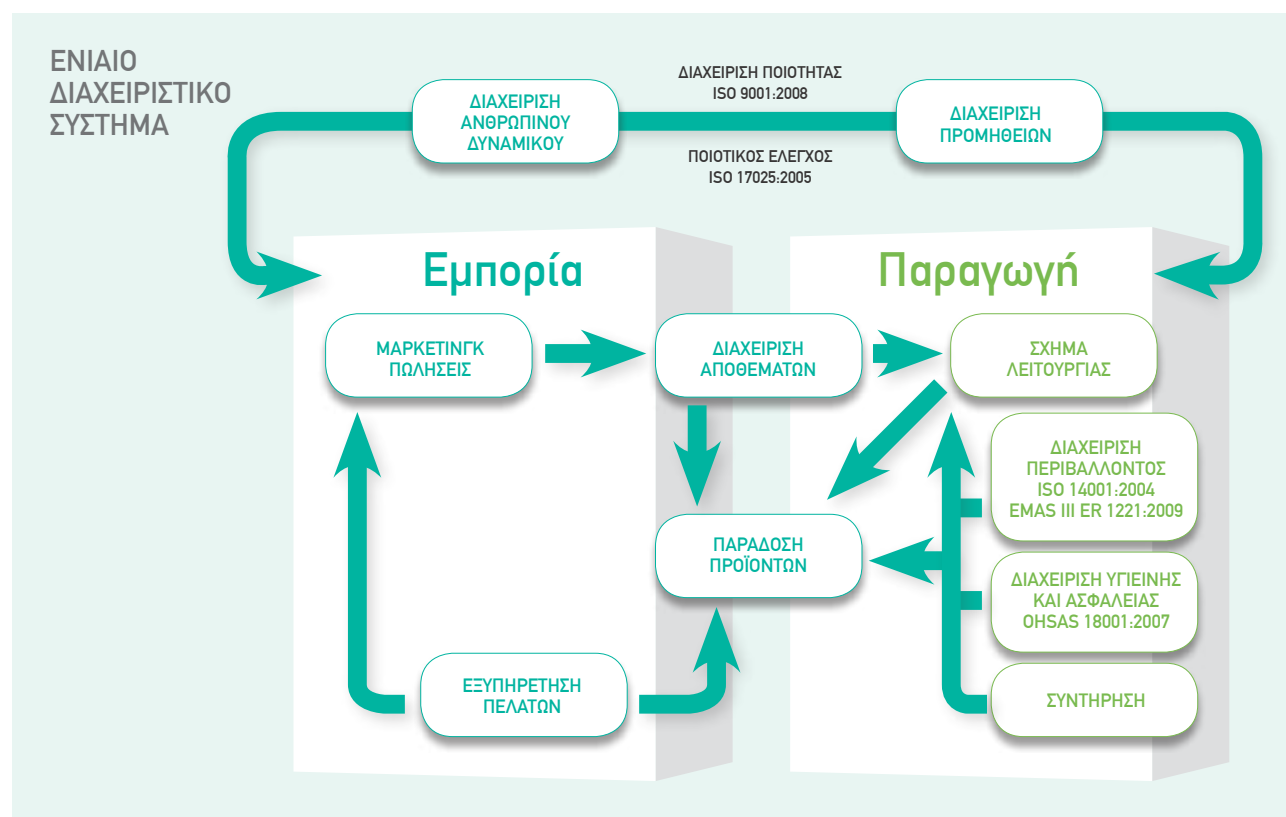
ΕΝΙΑΙΟ ΔΙΑΧΕΙΡΙΣΤΙΚΟ ΣΥΣΤΗΜΑ

ΔΙΑΧΕΙΡΙΣΗ ΑΝΘΡΩΠΙΝΟΥ ΔΥΝΑΜΙΚΟΥ

ΔΙΑΧΕΙΡΙΣΗ ΠΟΙΟΤΗΤΑΣ
ISO 9001:2008

ΠΟΙΟΤΙΚΟΣ ΕΛΕΓΧΟΣ
ISO 17025:2005

ΔΙΑΧΕΙΡΙΣΗ ΠΡΟΜΗΘΕΙΩΝ

Εμπορία

Παραγωγή

ΜΑΡΚΕΤΙΝΓΚ ΠΩΛΗΣΕΙΣ

ΔΙΑΧΕΙΡΙΣΗ ΑΠΟΘΕΜΑΤΩΝ

ΣΧΗΜΑ ΛΕΙΤΟΥΡΓΙΑΣ

ΔΙΑΧΕΙΡΙΣΗ ΠΕΡΙΒΑΛΛΟΝΤΟΣ
ISO 14001:2004
EMAS III ER 1221:2009

ΠΑΡΑΔΟΣΗ ΠΡΟΪΟΝΤΩΝ

ΔΙΑΧΕΙΡΙΣΗ ΥΓΙΕΙΝΗΣ ΚΑΙ ΑΣΦΑΛΕΙΑΣ
OHSAS 18001:2007

ΕΞΥΠΗΡΕΤΗΣΗ ΠΕΛΑΤΩΝ

ΣΥΝΤΗΡΗΣΗ